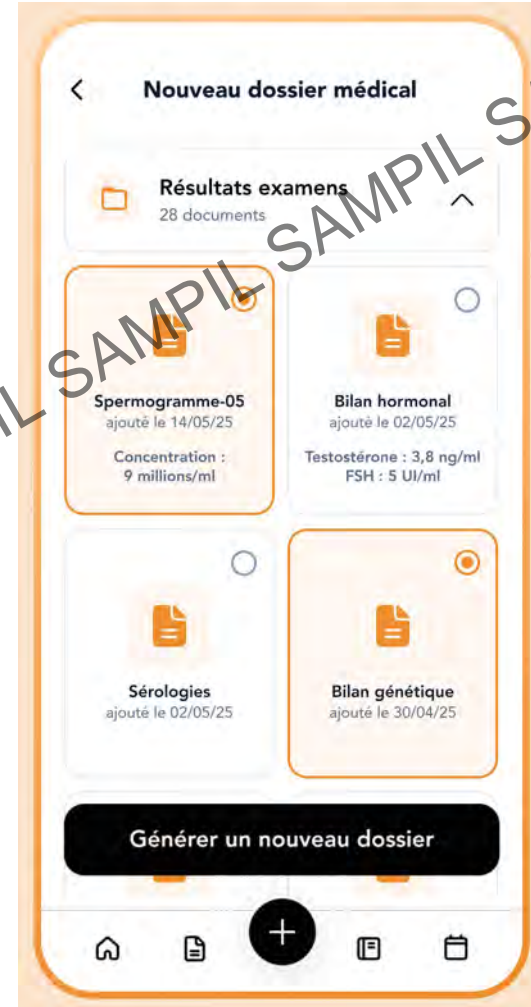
Nouveau dossier médical

SAMPIL SAMPIL SAMPIL S

Résultats examens
28 documents

Spermogramme-05
ajouté le 14/05/25
Concentration : 9 millions/ml

Bilan hormonal
ajouté le 02/05/25
Testostérone : 3,8 ng/ml
FSH : 5 UI/ml

Sérologies
ajouté le 02/05/25

Bilan génétique
ajouté le 30/04/25

Générer un nouveau dossier